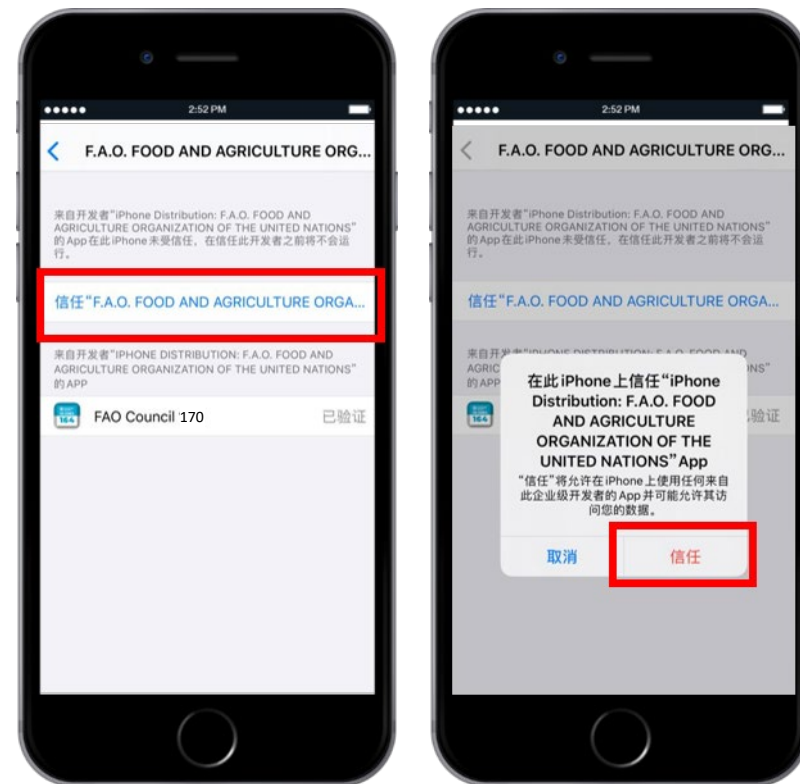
●●●●● 2:52 PM

F.A.O. FOOD AND AGRICULTURE ORG...

来自开发者“iPhone Distribution: F.A.O. FOOD AND AGRICULTURE ORGANIZATION OF THE UNITED NATIONS”的App在此iPhone未受信任。在信任此开发者之前将不会运行。

信任“F.A.O. FOOD AND AGRICULTURE ORGA...

来自开发者“IPHONE DISTRIBUTION: F.A.O. FOOD AND AGRICULTURE ORGANIZATION OF THE UNITED NATIONS”的APP

164

FAO Council 170

已验证

●●●●● 2:52 PM

F.A.O. FOOD AND AGRICULTURE ORG...

来自开发者“iPhone Distribution: F.A.O. FOOD AND AGRICULTURE ORGANIZATION OF THE UNITED NATIONS”的App在此iPhone未受信任。在信任此开发者之前将不会运行。

信任“F.A.O. FOOD AND AGRICULTURE ORGA...

来自开发者“IPHONE DISTRIBUTION: F.A.O. FOOD AND AGRIC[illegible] NS” 的APP

164

已验证

在此iPhone上信任“iPhone Distribution: F.A.O. FOOD AND AGRICULTURE ORGANIZATION OF THE UNITED NATIONS”App

“信任”将允许在iPhone上使用任何来自此企业级开发者的App并可能允许其访问您的数据。

取消

信任